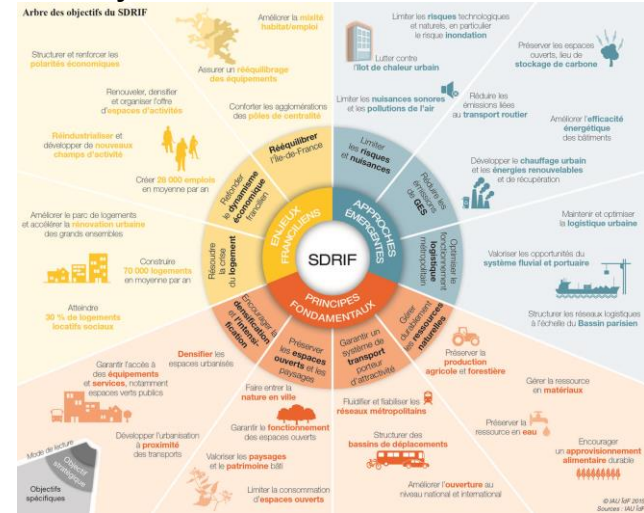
Arbre des objectifs du SDRIF

Améliorer la mixité habitat/emploi

Structurer et renforcer les polarités économiques

Assurer un rééquilibrage des équipements

Renouveler, densifier et organiser l'offre d'espaces d'activités

Conforter les agglomérations des pôles de centralité

Réindustrialiser et développer de nouveaux champs d'activité

Rééquilibrer l'Île-de-France

Refonder le dynamisme économique francilien

Créer 28 000 emplois en moyenne par an

Améliorer le parc de logements et accélérer la rénovation urbaine des grands ensembles

Résoudre la crise du logement

Construire 70 000 logements en moyenne par an

Atteindre 30 % de logements locatifs sociaux

ENJEUX FRANCILIENS

SDRIF

APPROCHES ÉMERGENTES

PRINCIPES FONDAMENTAUX

Limiter les risques technologiques et naturels, en particulier le risque inondation

Lutter contre l'îlot de chaleur urbain

Préserver les espaces ouverts, lieu de stockage de carbone

Limiter les nuisances sonores et les pollutions de l'air

Réduire les émissions liées au transport routier

Limiter les risques et nuisances

Réduire les émissions de GES

Améliorer l'efficacité énergétique des bâtiments

Développer le chauffage urbain et les énergies renouvelables et de récupération

Optimiser le fonctionnement logistique métropolitain

Maintenir et optimiser la logistique urbaine

Valoriser les opportunités du système fluvial et portuaire

Structurer les réseaux logistiques à l'échelle du Bassin parisien

Encourager la densification et l'intensification

Préserver les espaces ouverts et les paysages

Garantir un système de transport porteur d'attractivité

Gérer durablement les ressources naturelles

Garantir l'accès à des équipements et services, notamment espaces verts publics

Densifier les espaces urbanisés

Faire entrer la nature en ville

Fluidifier et fiabiliser les réseaux métropolitains

Préserver la production agricole et forestière

Gérer la ressource en matériaux

Préserver la ressource en eau

Développer l'urbanisation à proximité des transports

Garantir le fonctionnement des espaces ouverts

Structurer des bassins de déplacements

Encourager un approvisionnement alimentaire durable

Valoriser les paysages et le patrimoine bâti

Améliorer l'ouverture au niveau national et international

Limiter la consommation d'espaces ouverts

Mode de lecture

Objectif stratégique

Objectifs spécifiques

© IAU ÎdF 2015
Sources : IAU ÎdF